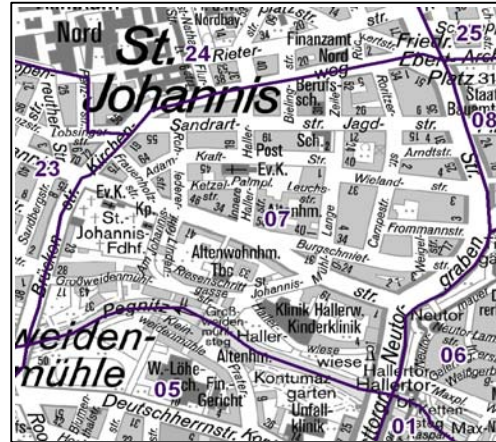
Nord
St. Johannis
24 Rieter-
Nordbay.
platz str.
Finanzamt
Nord weg
Berufs-sch.
Friedr.-Ebert-
Platz
25
Staat
08
23
Tobsinger
Kirchen-
Sandrart-
Kraft-
Ketzel-
Post
Ev.K.
Pampl.
Sch.
Jagd-str.
Arndtstr.
Wieland-str.
Leuchs-str.
Ev.K.
Kp.
St. Johannis Fdhf
Altenwohnhm.
Tbc
07
Burgschmiet-str.
Frommannstr.
Brücken-str.
Großweidenmühl
Rosenschritt
St. Johannis-Mühl-
str.
graben
Pegnitz
weidenmühle
Klein-weidenmühle
Groß-weidenmühlsteg
Haller-
Altenhm.
Klinik Hallerw.
Kinderklinik
wiese
Hallertor
Neutor
Neutorstr.
06
W.-Löhe-
05
Fin.-Gericht
Kontumaz-garten
Unfall-klinik
Deutschherrnstr.
Maxpl.
Ketten-steg
01
Max-